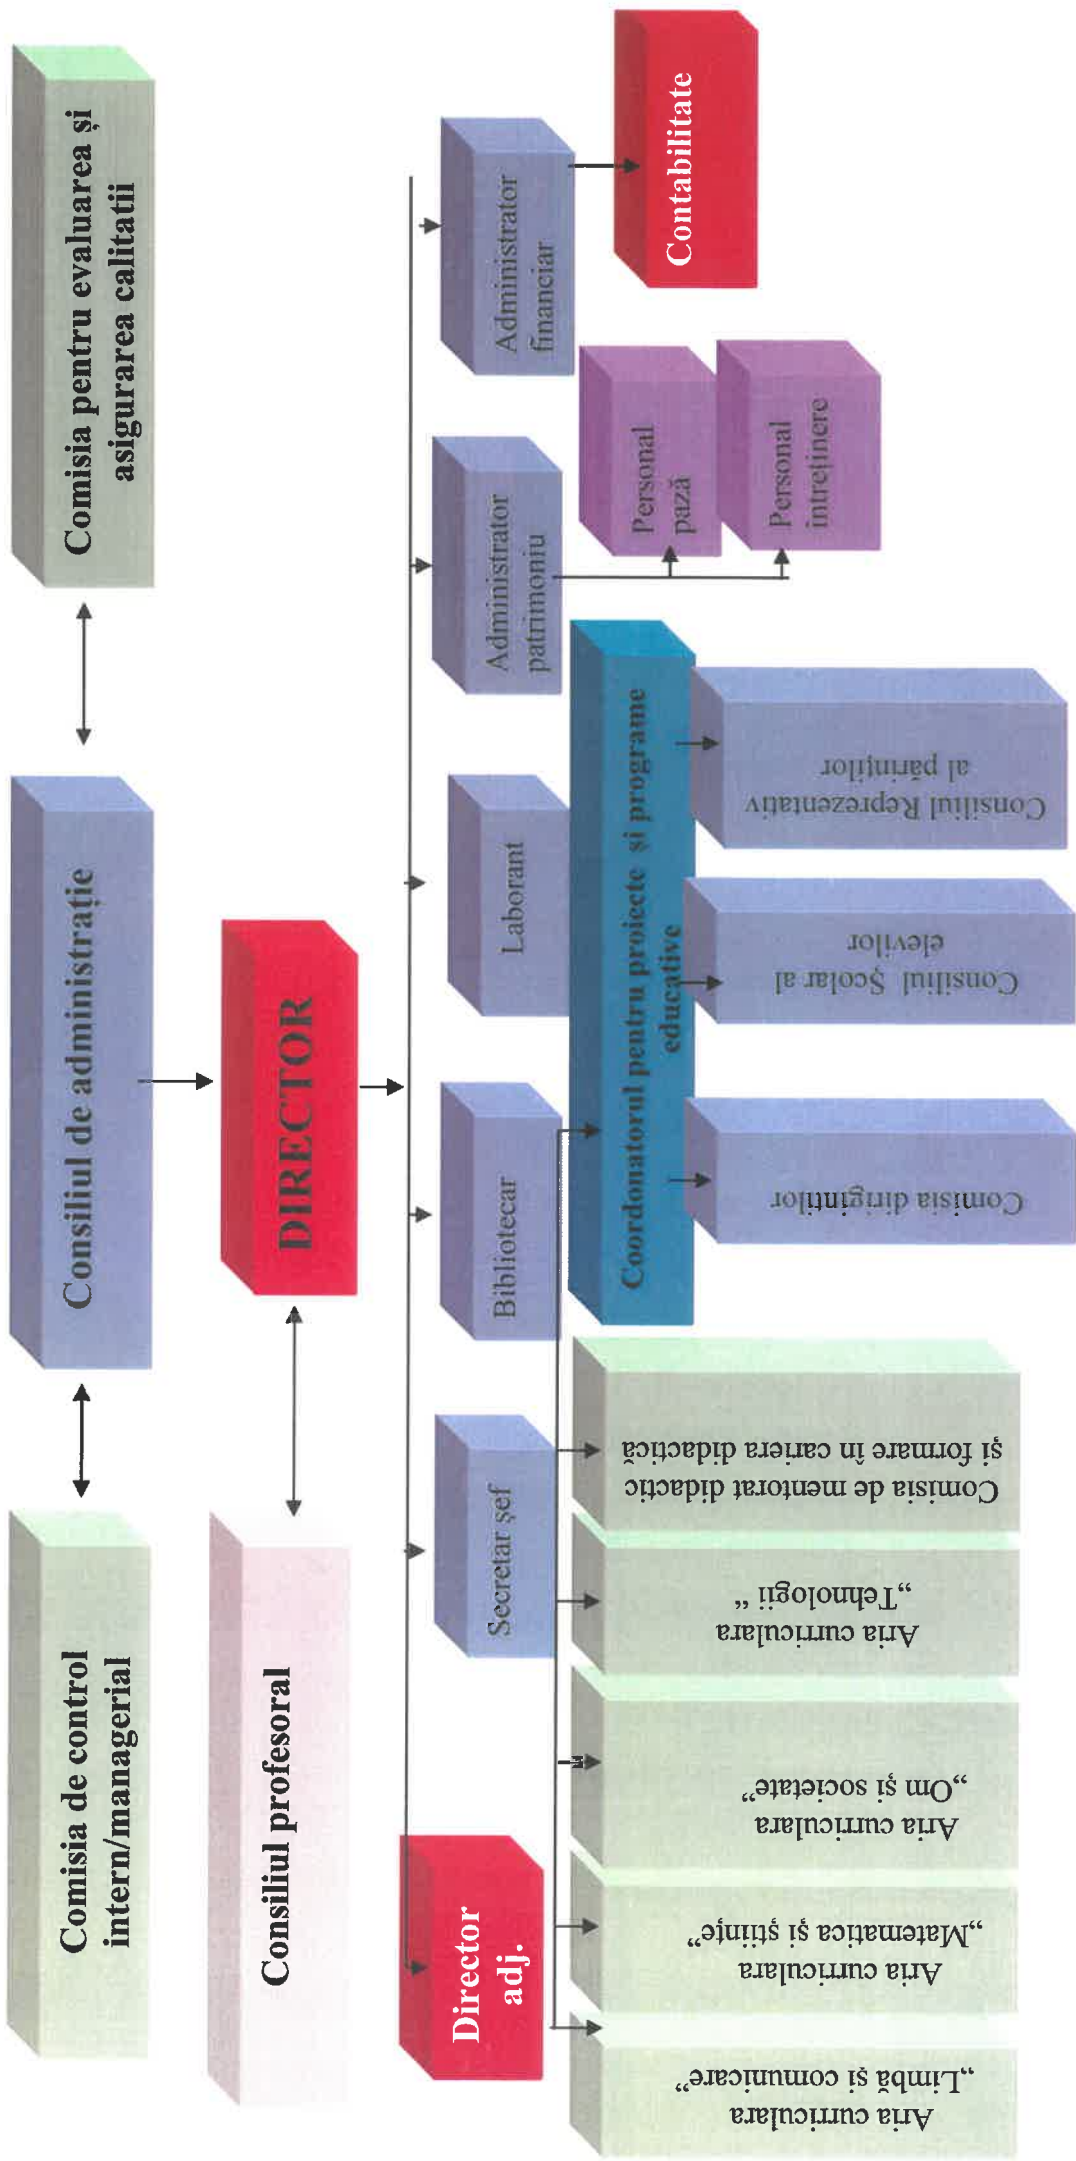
Comisia de control intern/managerial

Consiliul de administrație

Comisia pentru evaluarea și asigurarea calitatii

Consiliul profesoral

DIRECTOR

Director adj.

Secretar şef

Bibliotecar

Laborant

Administrator patrimoniu

Administrator financiar

Contabilitate

Personal pază

Personal întreținere

Coordonatorul pentru proiecte și programe educative

Aria curriculara „Limbă și comunicare"

Aria curriculara „Matematica și științe"

Aria curriculara „Om și societate"

Aria curriculara „Tehnologii "

Comisia de mentorat didactic și formare în cariera didactică

Comisia diriginților

Consiliul Școlar al elevilor

Consiliul Reprezentativ al părinților